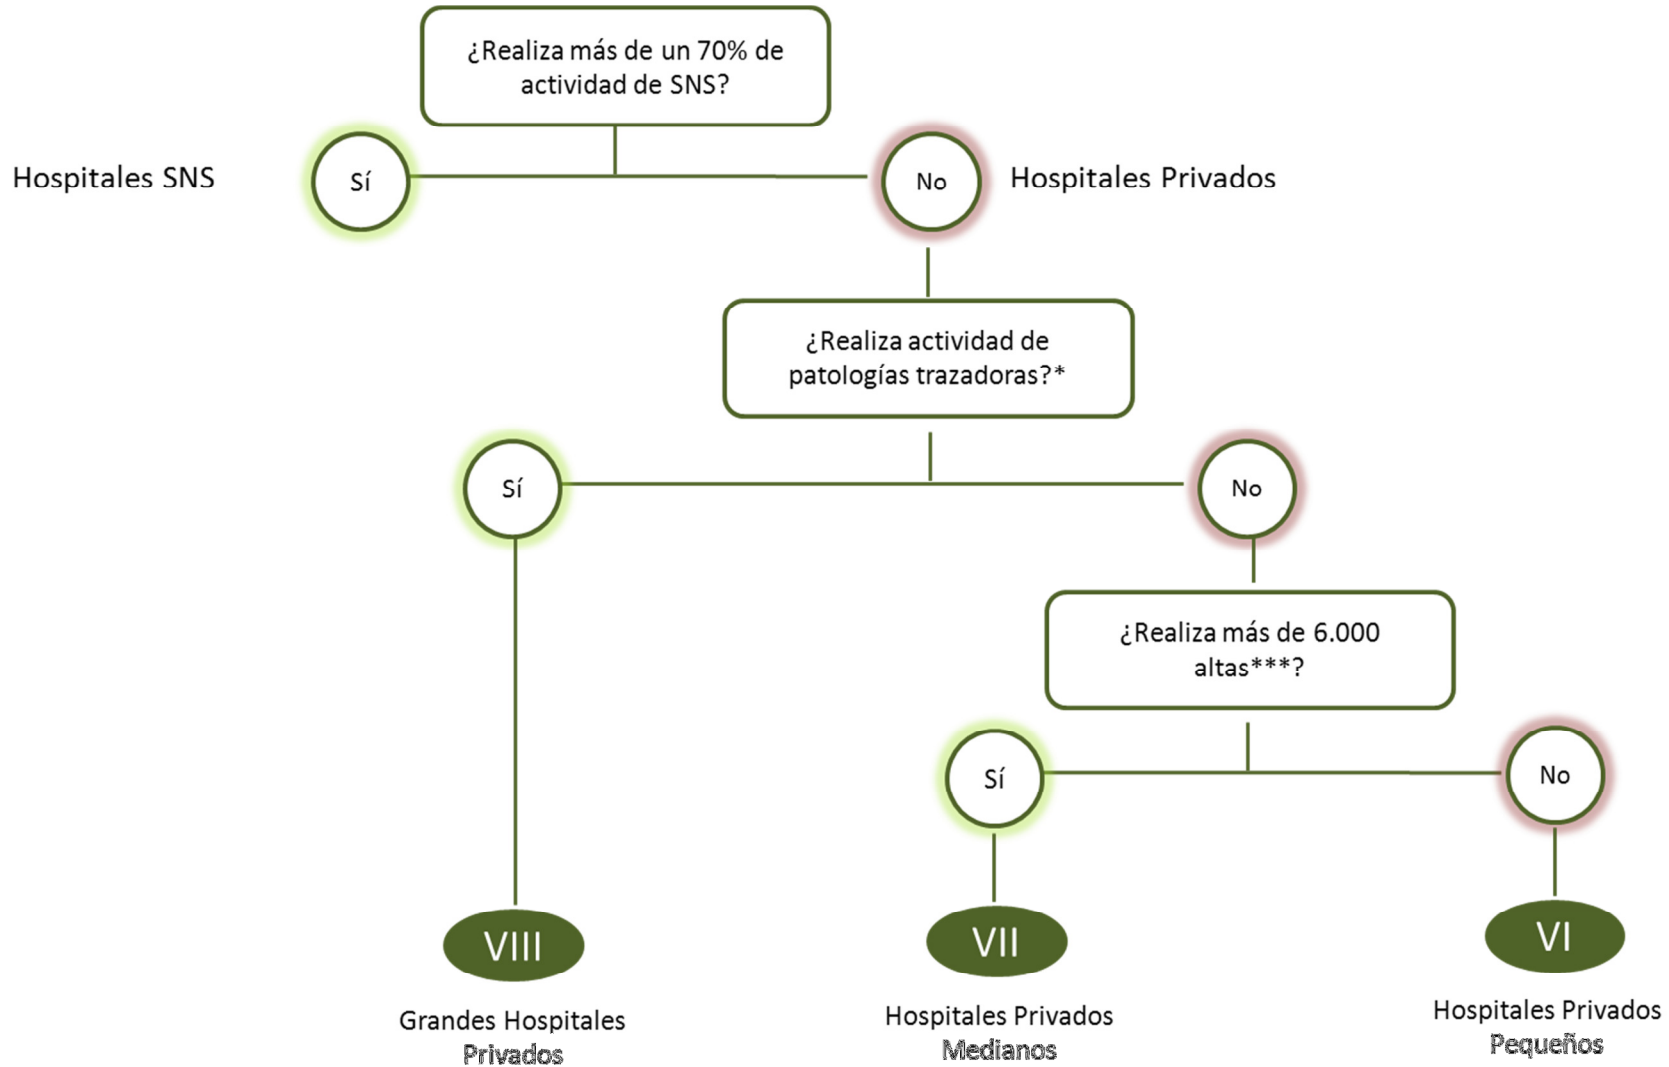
¿Realiza más de un 70% de actividad de SNS?

Hospitales SNS

Sí

No

Hospitales Privados

¿Realiza actividad de patologías trazadoras?*

Sí

No

¿Realiza más de 6.000 altas***?

Sí

No

VIII

Grandes Hospitales Privados

VII

Hospitales Privados Medianos

VI

Hospitales Privados Pequeños